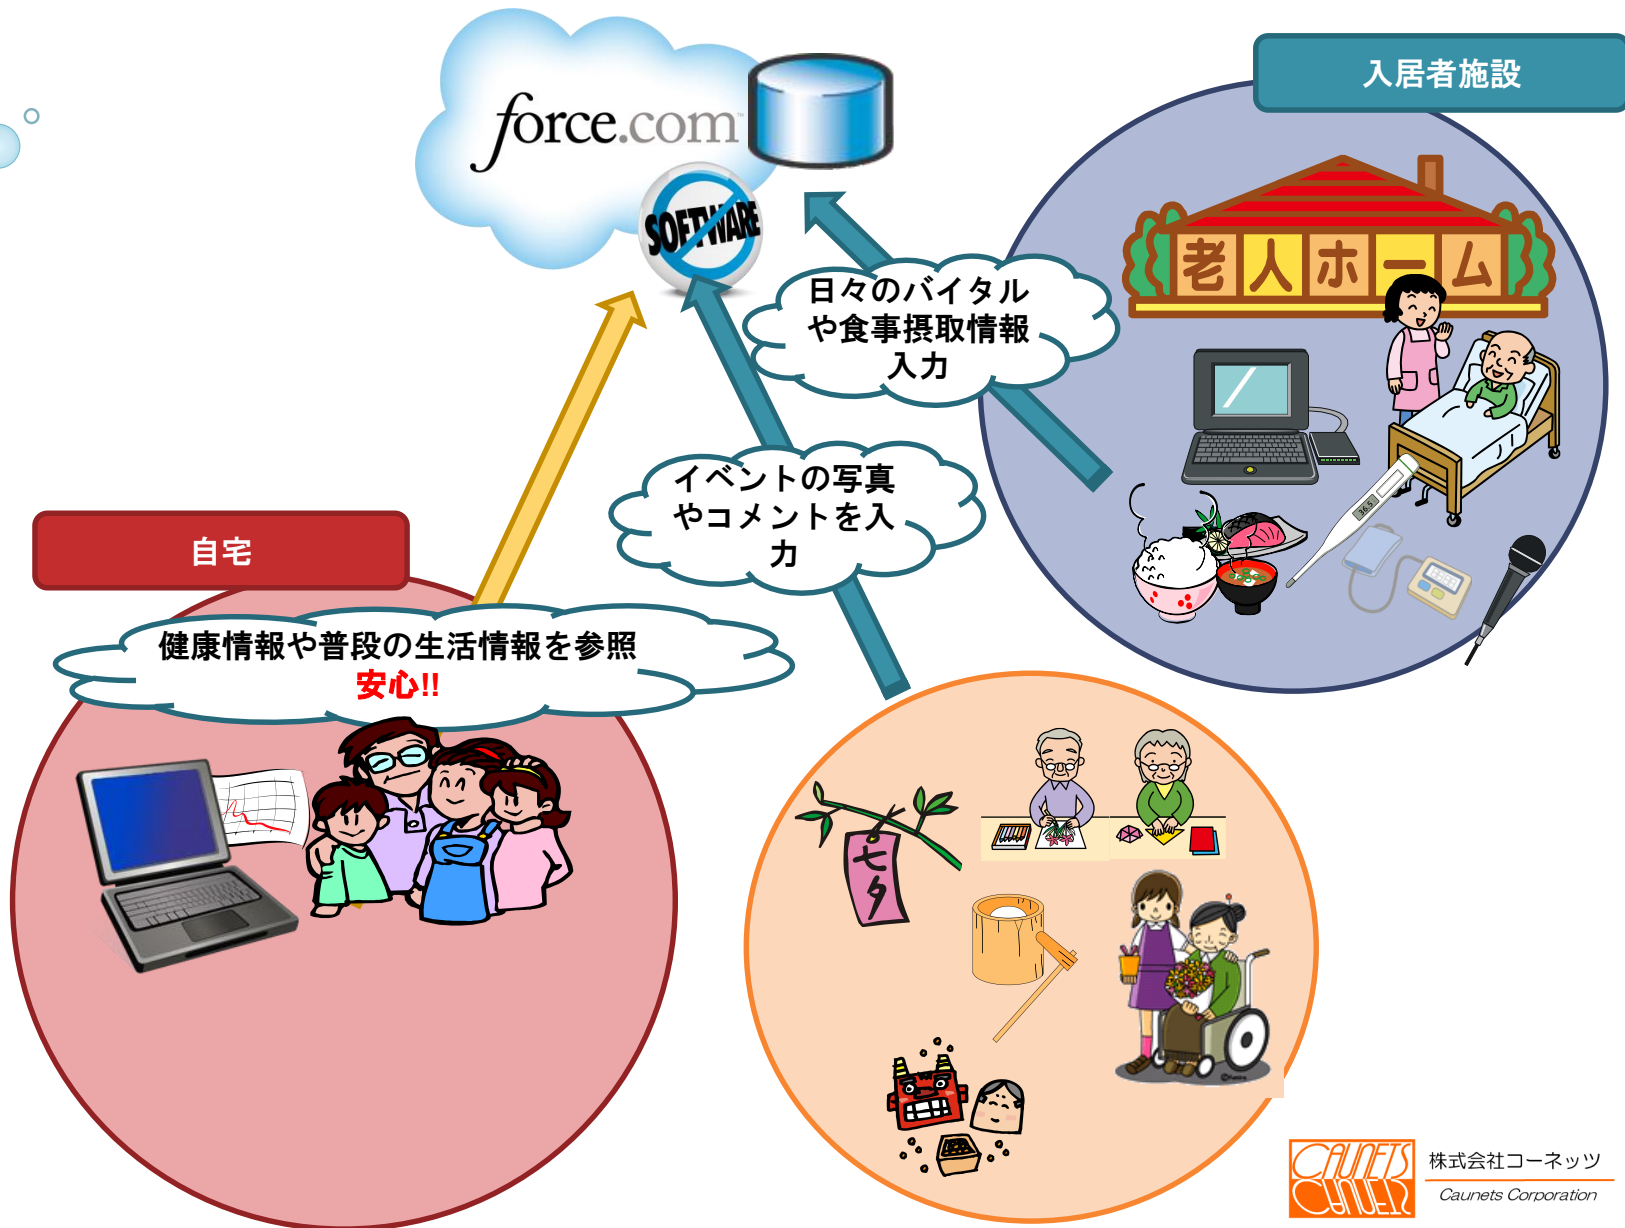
force.com

SOFTWARE

入居者施設

老人ホーム

日々のバイタルや食事摂取情報入力

イベントの写真やコメントを入力

自宅

健康情報や普段の生活情報を参照
安心!!

七夕

CAUNETS

株式会社コーネッツ
Caunets Corporation